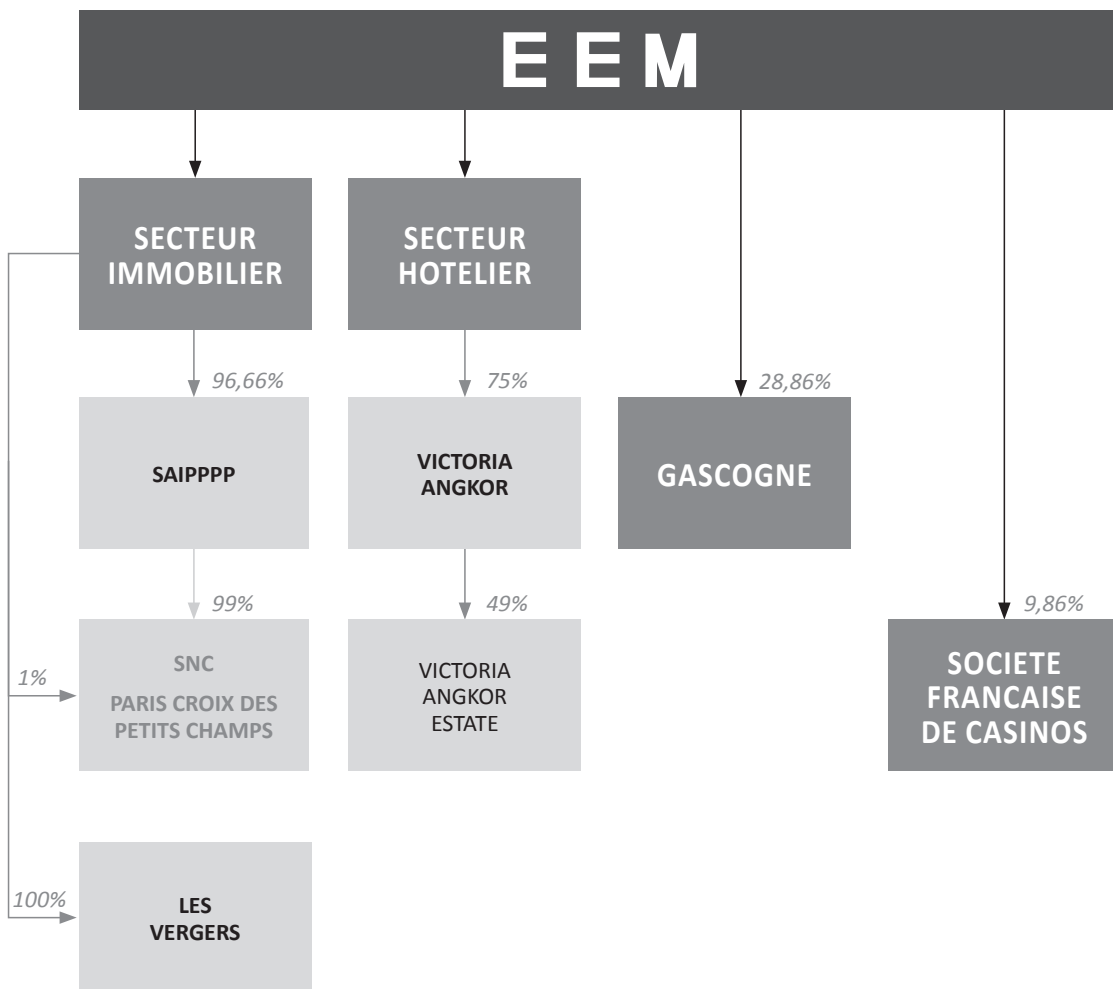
E E M

SECTEUR IMMOBILIER

SECTEUR HOTELIER

96,66%

SAIPPPP

99%

1%

SNC

PARIS CROIX DES PETITS CHAMPS

100%

LES VERGERS

75%

VICTORIA ANGKOR

49%

VICTORIA ANGKOR ESTATE

28,86%

GASCOGNE

9,86%

SOCIETE FRANCAISE DE CASINOS